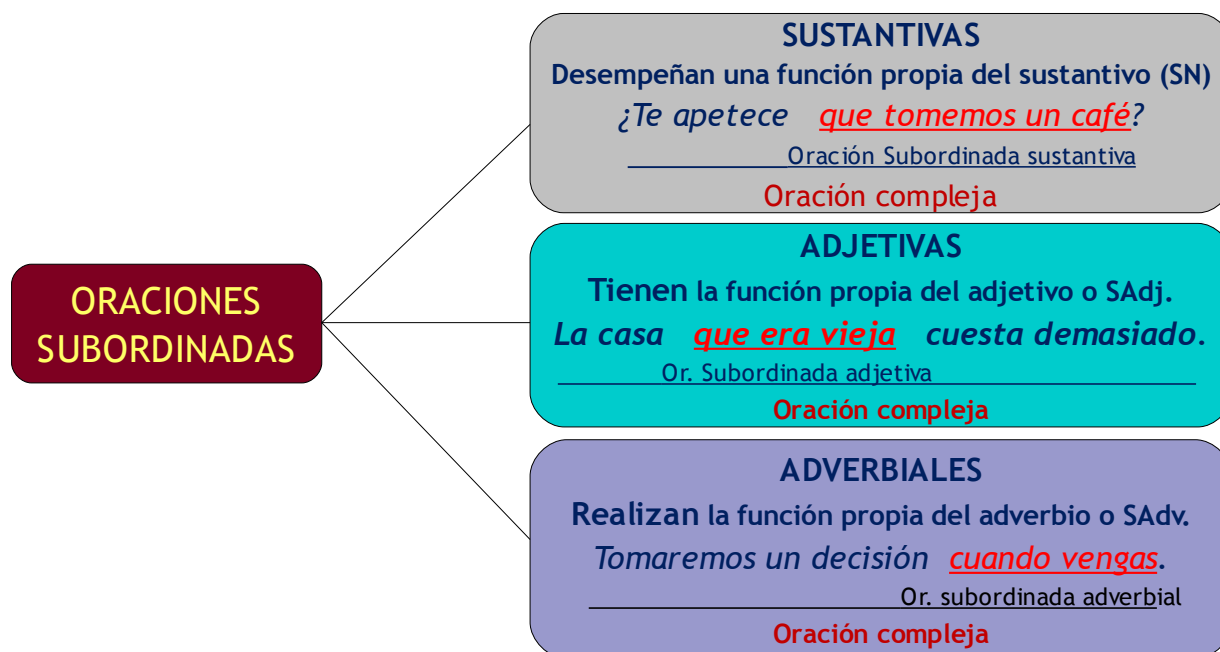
ORACIONES SUBORDINADAS

SUSTANTIVAS
Desempeñan una función propia del sustantivo (SN)
¿Te apetece que tomemos un café?
Oración Subordinada sustantiva
Oración compleja

ADJETIVAS
Tienen la función propia del adjetivo o SAdj.
La casa que era vieja cuesta demasiado.
Or. Subordinada adjetiva
Oración compleja

ADVERBIALES
Realizan la función propia del adverbio o SAdv.
Tomaremos un decisión cuando vengas.
Or. subordinada adverbial
Oración compleja